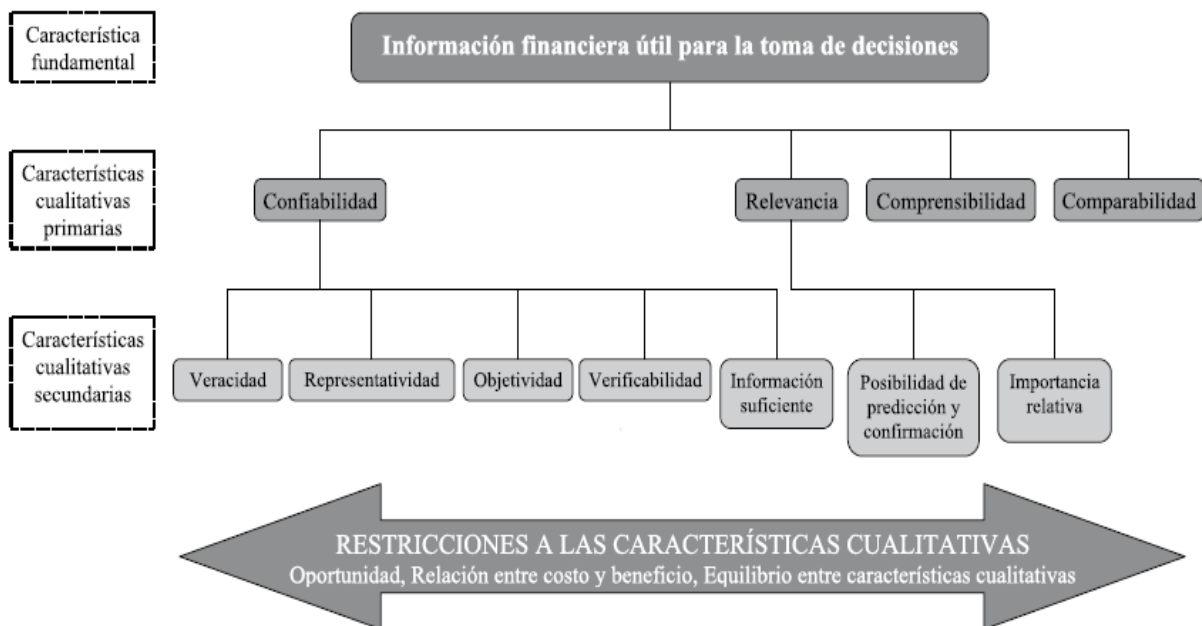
Característica fundamental

Información financiera útil para la toma de decisiones

Características cualitativas primarias

Confiabilidad

Relevancia

Comprensibilidad

Comparabilidad

Características cualitativas secundarias

Veracidad

Representatividad

Objetividad

Verificabilidad

Información suficiente

Posibilidad de predicción y confirmación

Importancia relativa

RESTRICCIONES A LAS CARACTERÍSTICAS CUALITATIVAS
Oportunidad, Relación entre costo y beneficio, Equilibrio entre características cualitativas